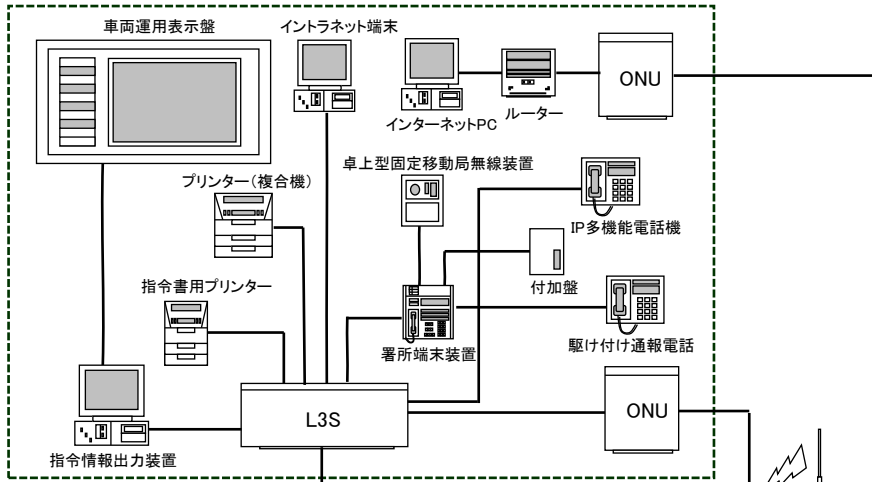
車両運用表示盤

イントラネット端末

インターネットPC

ルーター

ONU

卓上型固定移動局無線装置

プリンター（複合機）

IP多機能電話機

付加盤

指令書用プリンター

駆け付け通報電話

署所端末装置

ONU

L3S

指令情報出力装置